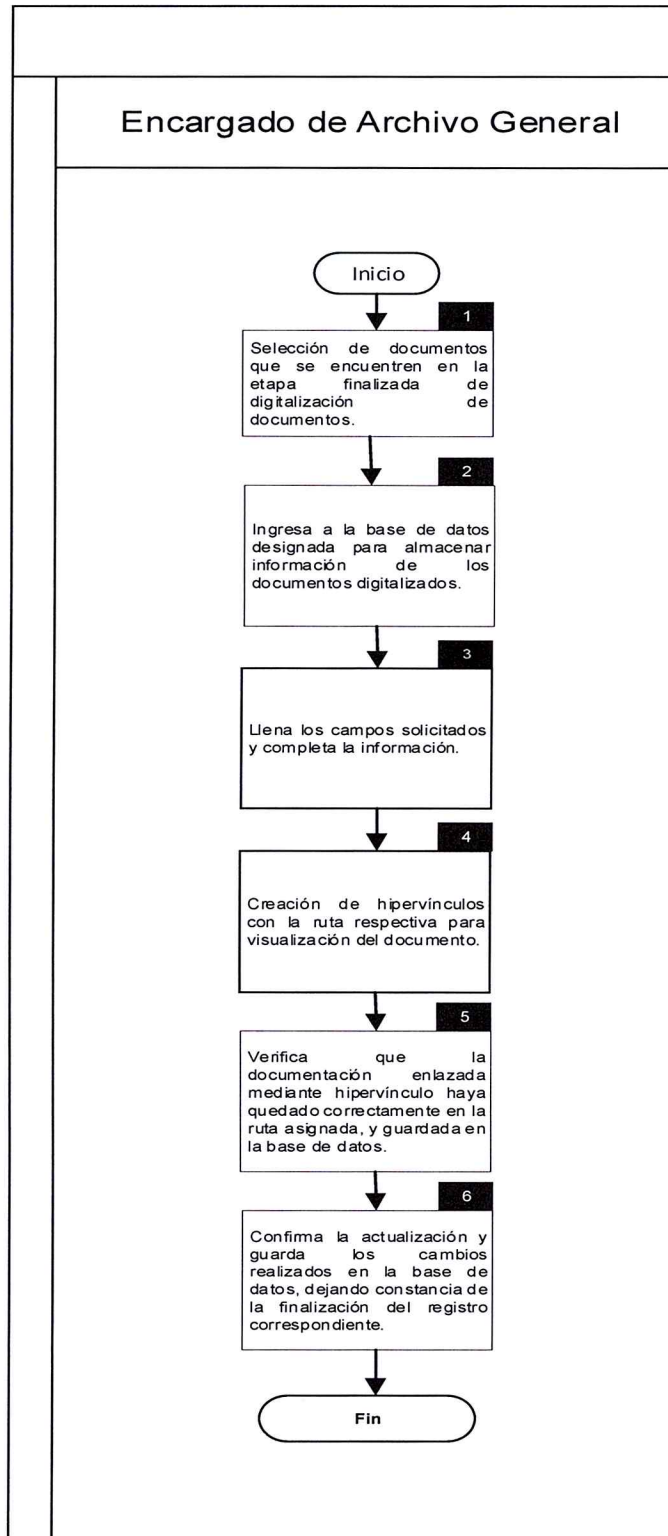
Encargado de Archivo General

Inicio

1

Selección de documentos que se encuentren en la etapa finalizada de digitalización de documentos.

2

Ingresa a la base de datos designada para almacenar información de los documentos digitalizados.

3

Llena los campos solicitados y completa la información.

4

Creación de hipervínculos con la ruta respectiva para visualización del documento.

5

Verifica que la documentación enlazada mediante hipervínculo haya quedado correctamente en la ruta asignada, y guardada en la base de datos.

6

Confirma la actualización y guarda los cambios realizados en la base de datos, dejando constancia de la finalización del registro correspondiente.

Fin